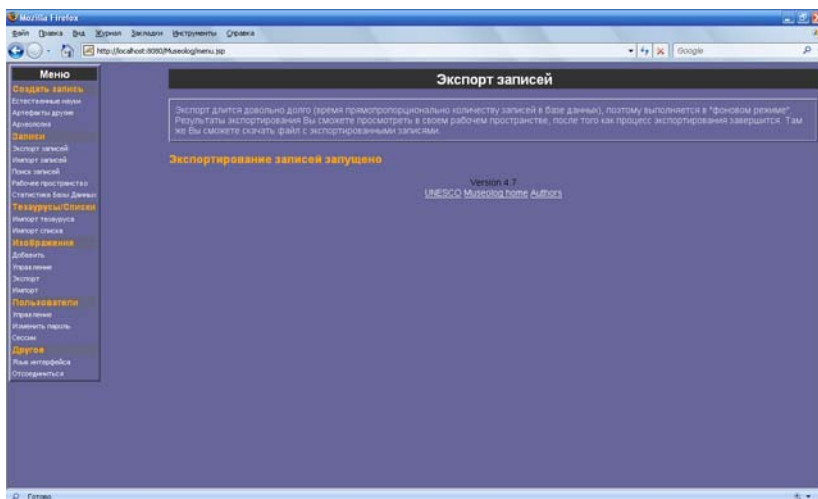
Mozilla Firefox

Файл Правка Вид Журнал Закладки Инструменты Справка

http://localhost:8080/Museolog/menu.jsp

Google

Меню

Создать запись
Естественные науки
Артефакты другие
Археология

Записи
Экспорт записей
Импорт записей
Поиск записей
Рабочее пространство
Статистика базы Данных

Тезаурусы/Списки
Импорт тезауруса
Импорт списка

Изображения
Добавить
Управление
Экспорт
Импорт

Пользователи
Управление
Изменить пароль
Сессии

Другое
Язык интерфейса
Отсоединиться

Экспорт записей

Экспорт длится довольно долго (время прямопропорционально количеству записей в базе данных), поэтому выполняется в "фоновом режиме". Результаты экспортирования Вы сможете просмотреть в своем рабочем пространстве, после того как процесс экспортирования завершится. Там же Вы сможете скачать файл с экспортированными записями.

Экспортирование записей запущено

Version 4.7
UNESCO Museolog home Authors

Готово